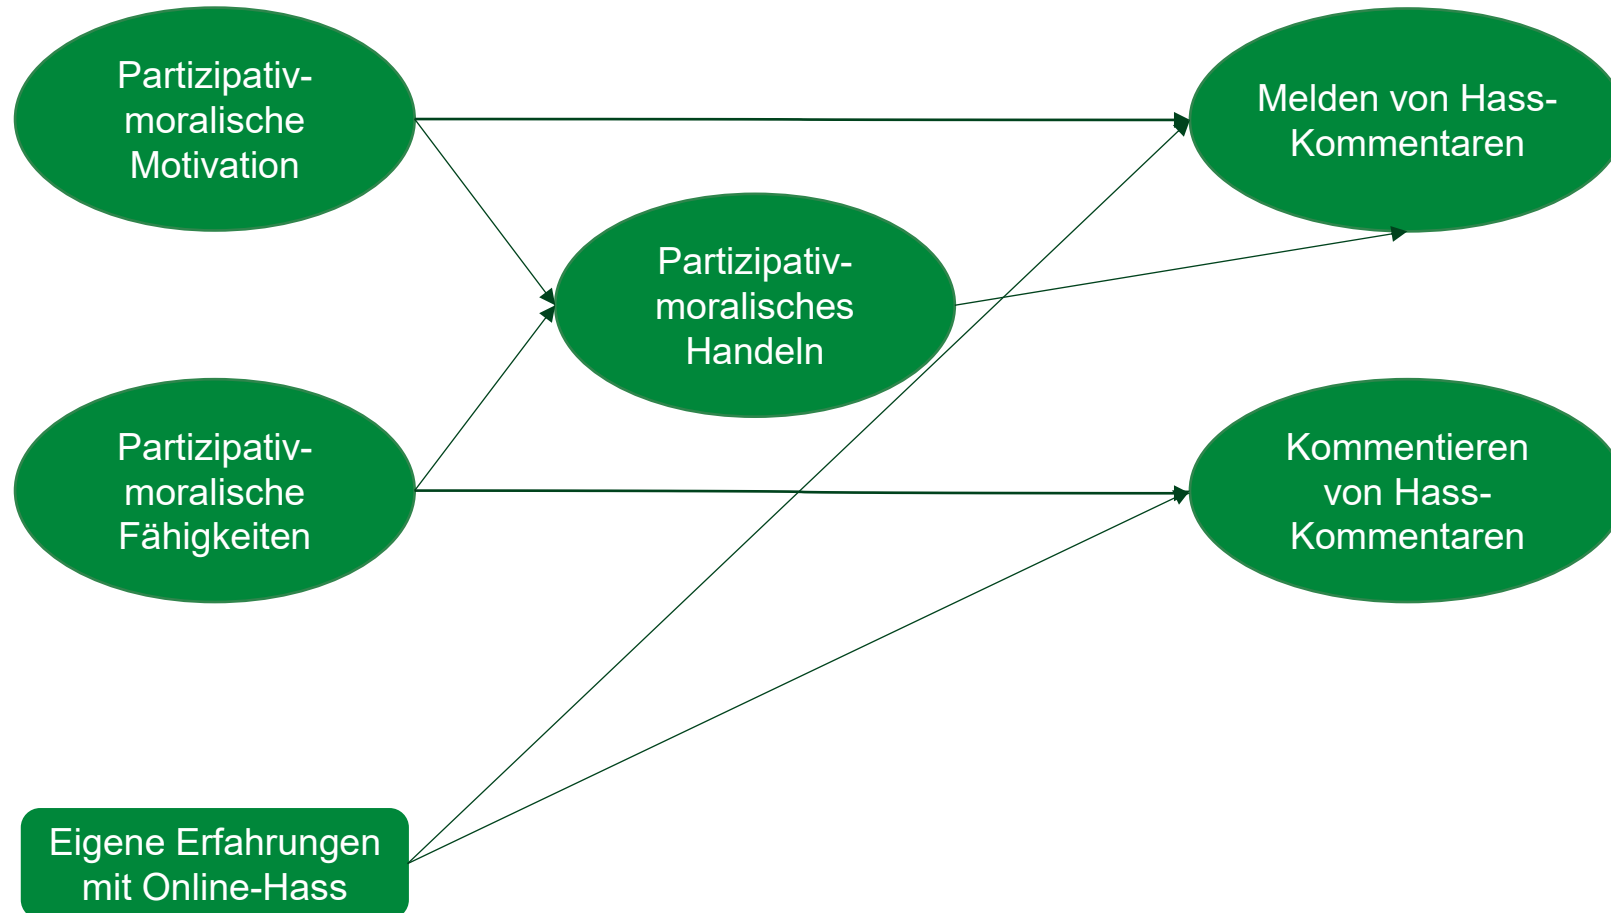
Partizipativ-moralische Motivation

Melden von Hass-Kommentaren

Partizipativ-moralisches Handeln

Partizipativ-moralische Fähigkeiten

Kommentieren von Hass-Kommentaren

Eigene Erfahrungen mit Online-Hass